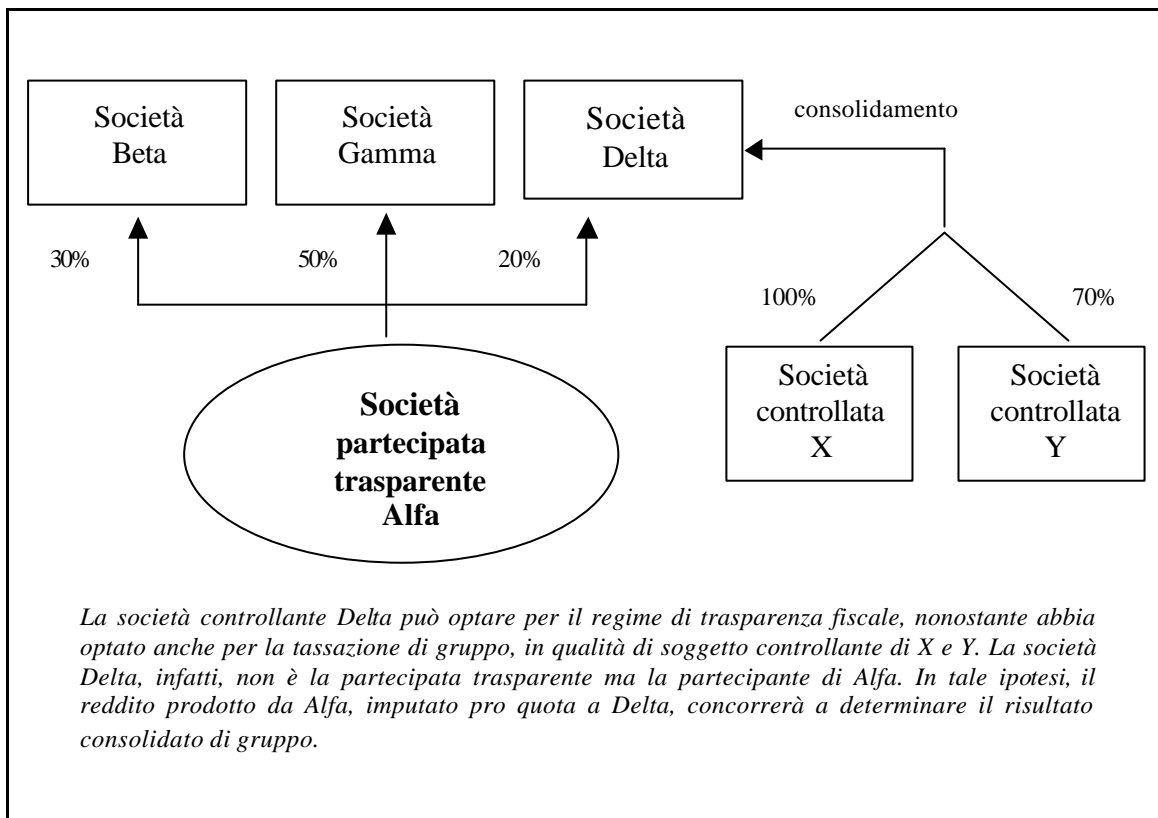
Società Beta

Società Gamma

Società Delta

consolidamento

30%

50%

20%

100%

70%

Società controllata X

Società controllata Y

**Società partecipata trasparente Alfa**

*La società controllante Delta può optare per il regime di trasparenza fiscale, nonostante abbia optato anche per la tassazione di gruppo, in qualità di soggetto controllante di X e Y. La società Delta, infatti, non è la partecipata trasparente ma la partecipante di Alfa. In tale ipotesi, il reddito prodotto da Alfa, imputato pro quota a Delta, concorrerà a determinare il risultato consolidato di gruppo.*